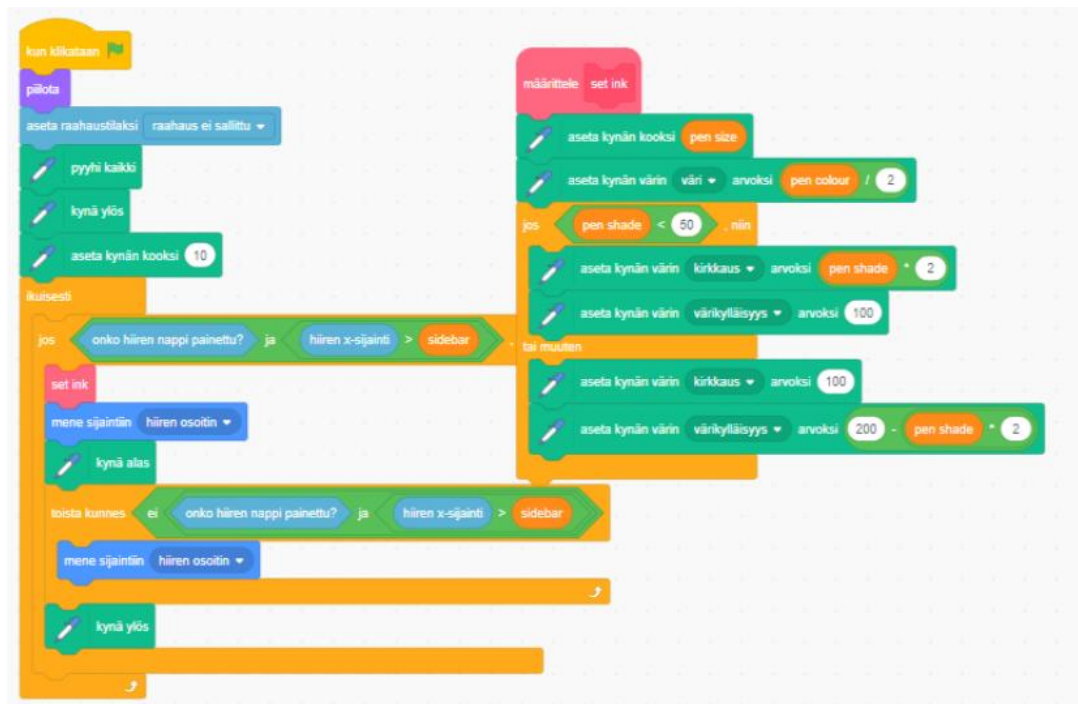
kun klikataan

piilota

aseta raahaustilaksi raahaus ei sallittu

pyyhi kaikki

kynä ylös

aseta kynän kooksi 10

ikuisesti

jos onko hiiren nappi painettu? ja hiiren x-sijainti > sidebar

set ink

mene sijaintiin hiiren osoitin

kynä alas

toista kunnes ei onko hiiren nappi painettu? ja hiiren x-sijainti > sidebar

mene sijaintiin hiiren osoitin

kynä ylös

määrittele set ink

aseta kynän kooksi pen size

aseta kynän värin väri arvoksi pen colour / 2

jos pen shade < 50 , niin

aseta kynän värin kirkkaus arvoksi pen shade * 2

aseta kynän värin värikylläisyys arvoksi 100

tai muuten

aseta kynän värin kirkkaus arvoksi 100

aseta kynän värin värikylläisyys arvoksi 200 - pen shade * 2